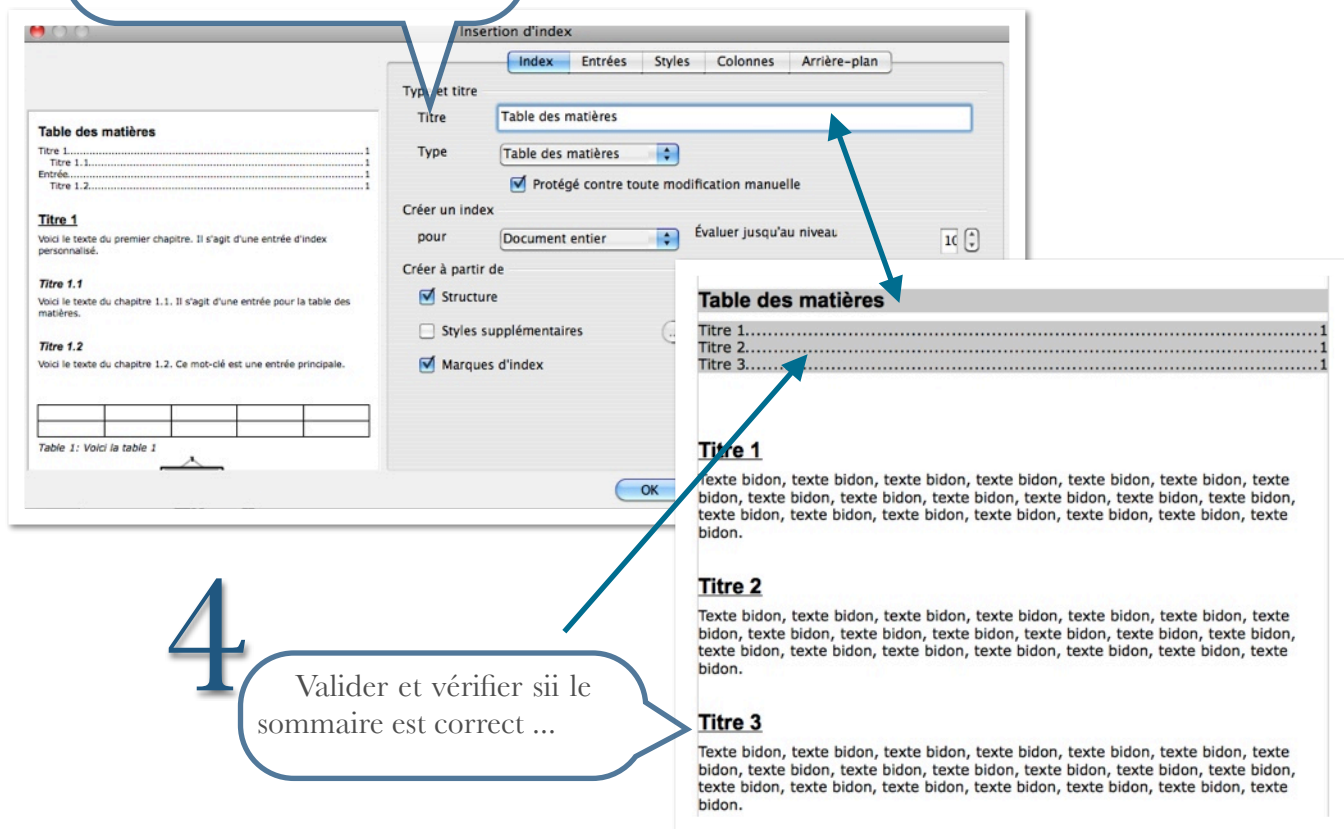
Insertion d'index

Index | Entrées | Styles | Colonnes | Arrière-plan

Table des matières
Titre 1.........1
Titre 1.1.........1
Entrée.........1
Titre 1.2.........1

Titre 1
Voici le texte du premier chapitre. Il s'agit d'une entrée d'index personnalisé.

Titre 1.1
Voici le texte du chapitre 1.1. Il s'agit d'une entrée pour la table des matières.

Titre 1.2
Voici le texte du chapitre 1.2. Ce mot-clé est une entrée principale.

Table 1: Voici la table 1

Type et titre
Titre: Table des matières
Type: Table des matières
Protégé contre toute modification manuelle
Créer un index
pour: Document entier
Évaluer jusqu'au niveau 10
Créer à partir de
Structure
Styles supplémentaires
Marques d'index

OK

Table des matières
Titre 1.........1
Titre 2.........1
Titre 3.........1

Titre 1
Texte bidon, texte bidon, texte bidon, texte bidon, texte bidon, texte bidon, texte bidon, texte bidon, texte bidon, texte bidon, texte bidon, texte bidon, texte bidon, texte bidon, texte bidon, texte bidon, texte bidon, texte bidon, texte bidon, texte bidon.

Titre 2
Texte bidon, texte bidon, texte bidon, texte bidon, texte bidon, texte bidon, texte bidon, texte bidon, texte bidon, texte bidon, texte bidon, texte bidon, texte bidon, texte bidon, texte bidon, texte bidon, texte bidon, texte bidon, texte bidon, texte bidon.

Titre 3
Texte bidon, texte bidon, texte bidon, texte bidon, texte bidon, texte bidon, texte bidon, texte bidon, texte bidon, texte bidon, texte bidon, texte bidon, texte bidon, texte bidon, texte bidon, texte bidon, texte bidon, texte bidon, texte bidon, texte bidon.

4

Valider et vérifier sii le sommaire est correct ...